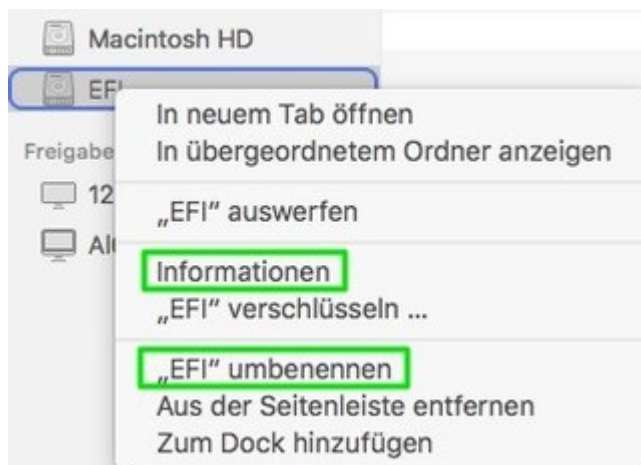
Macintosh HD

EFI

Freigabe

12

Al

In neuem Tab öffnen

In übergeordnetem Ordner anzeigen

„EFI" auswerfen

Informationen

„EFI" verschlüsseln ...

„EFI" umbenennen

Aus der Seitenleiste entfernen

Zum Dock hinzufügen